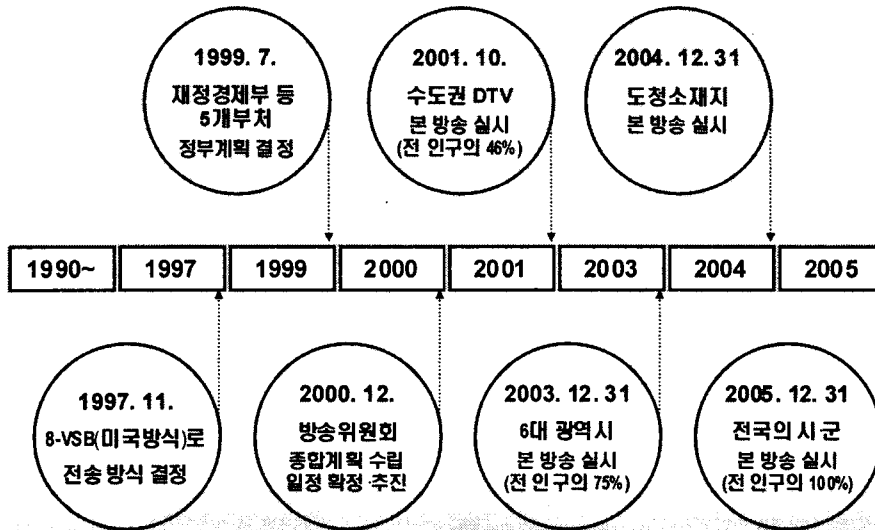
1999. 7.
재정경제부 등 5개부처 정부계획 결정

2001. 10.
수도권 DTV 본 방송 실시 (전 인구의 46%)

2004. 12. 31
도청소재지 본 방송 실시

| 1990~ | 1997 | 1999 | 2000 | 2001 | 2003 | 2004 | 2005 |
|---|---|---|---|---|---|---|---|

1997. 11.
8-VSB(미국방식)로 전송 방식 결정

2000. 12.
방송위원회 종합계획 수립 일정 확정 추진

2003. 12. 31
6대 광역시 본 방송 실시 (전 인구의 75%)

2005. 12. 31
전국의 시 군 본 방송 실시 (전 인구의 100%)